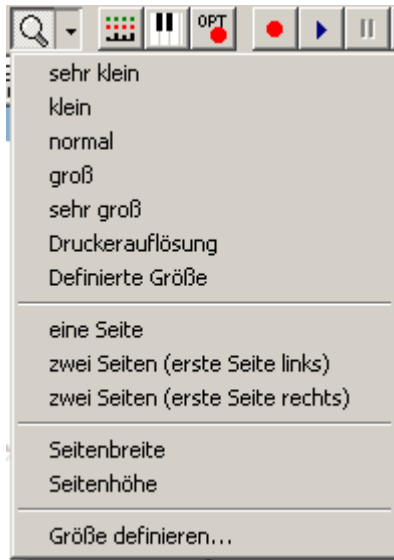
OPT

sehr klein
klein
normal
groß
sehr groß
Druckerauflösung
Definierte Größe

eine Seite
zwei Seiten (erste Seite links)
zwei Seiten (erste Seite rechts)

Seitenbreite
Seitenhöhe

Größe definieren...